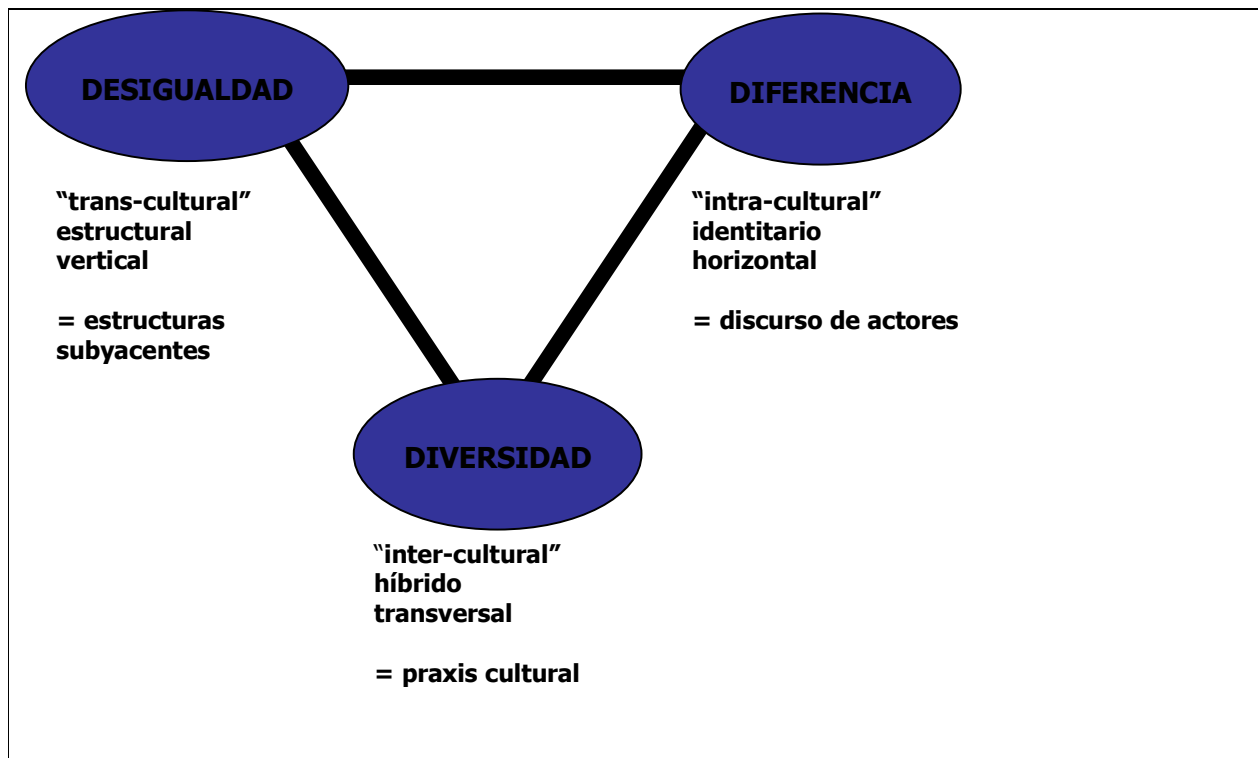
DESIGUALDAD

DIFERENCIA

"trans-cultural"
estructural
vertical

= estructuras subyacentes

"intra-cultural"
identitario
horizontal

= discurso de actores

DIVERSIDAD

"inter-cultural"
híbrido
transversal

= praxis cultural